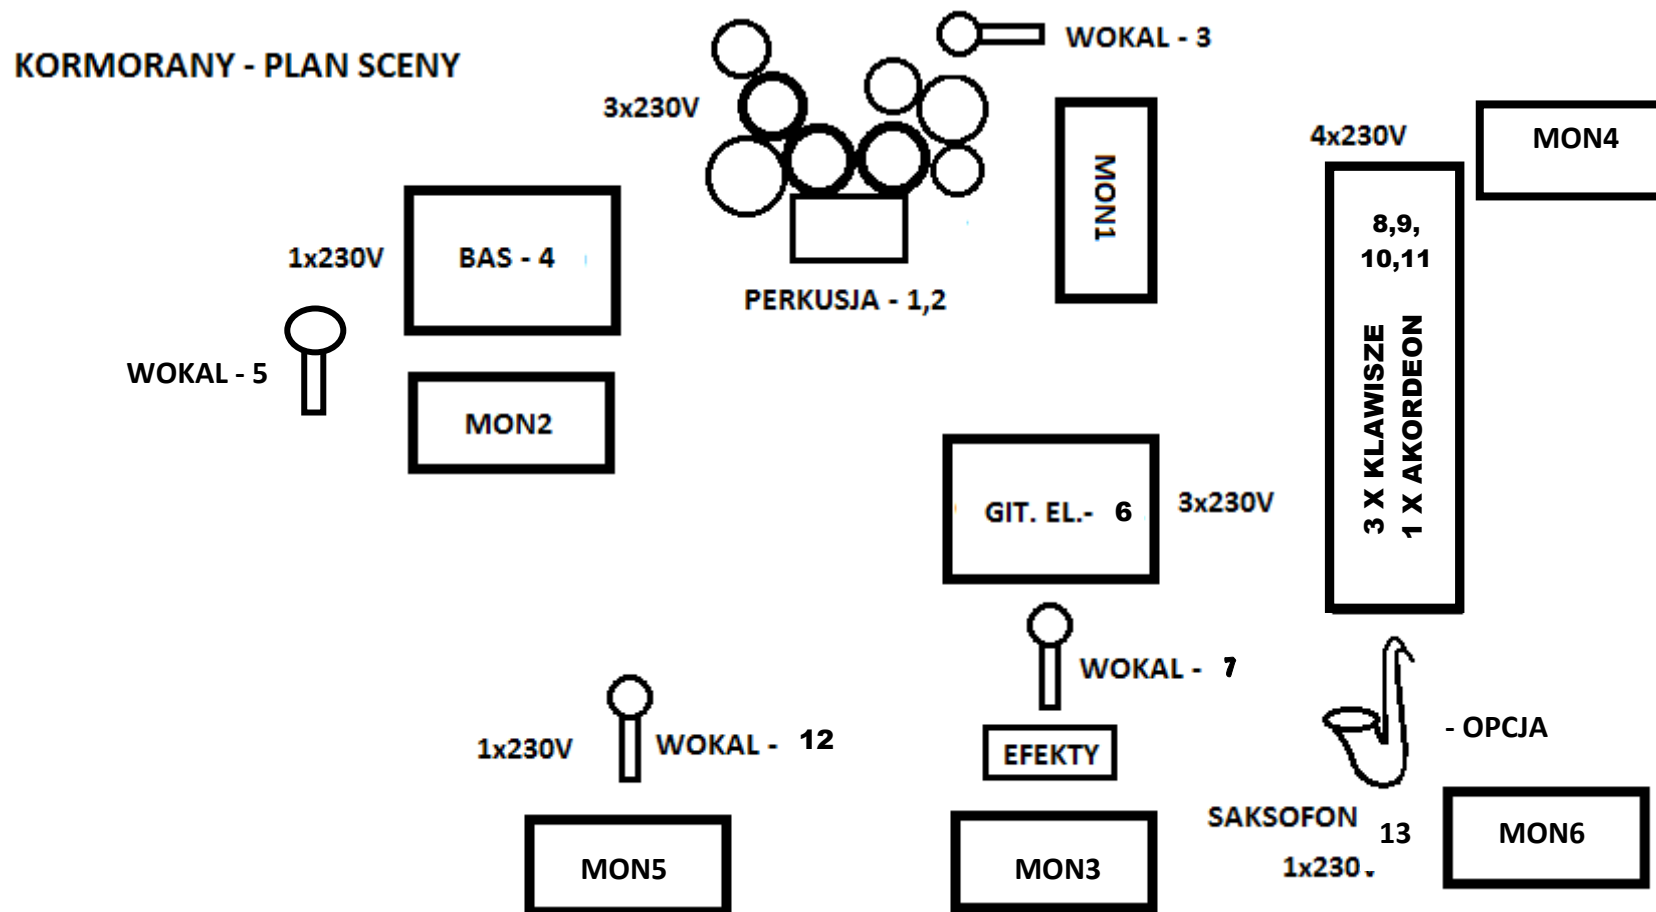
KORMORANY - PLAN SCENY

WOKAL - 3

3x230V

MON1

4x230V

MON4

1x230V

BAS - 4

PERKUSJA - 1,2

8,9, 10,11

3 X KLAWISZE
1 X AKORDEON

WOKAL - 5

MON2

GIT. EL.- 6

3x230V

WOKAL - 7

- OPCJA

1x230V

WOKAL - 12

EFEKTY

SAKSOFON 13

1x230

MON6

MON5

MON3